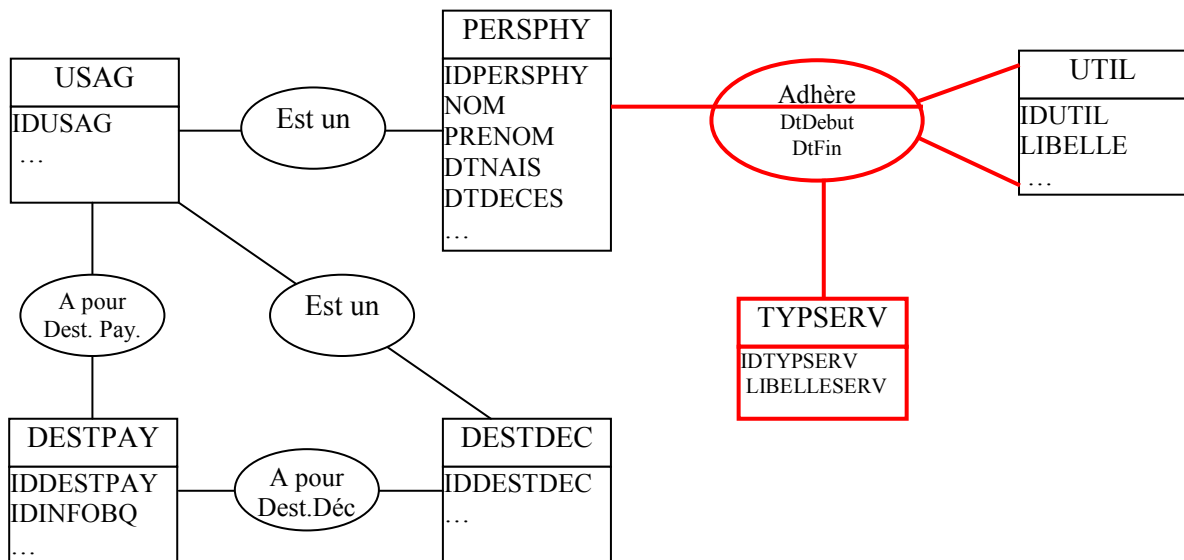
PERSPHY
IDPERSPHY
NOM
PRENOM
DTNAIS
DTDECES
…

USAG
IDUSAG
…

Est un

Adhère
DtDebut
DtFin

UTIL
IDUTIL
LIBELLE
…

A pour Dest. Pay.

Est un

TYPSERV
IDTYPSERV
LIBELLESERV

DESTPAY
IDDESTPAY
IDINFOBQ
…

A pour Dest.Déc

DESTDEC
IDDESTDEC
…